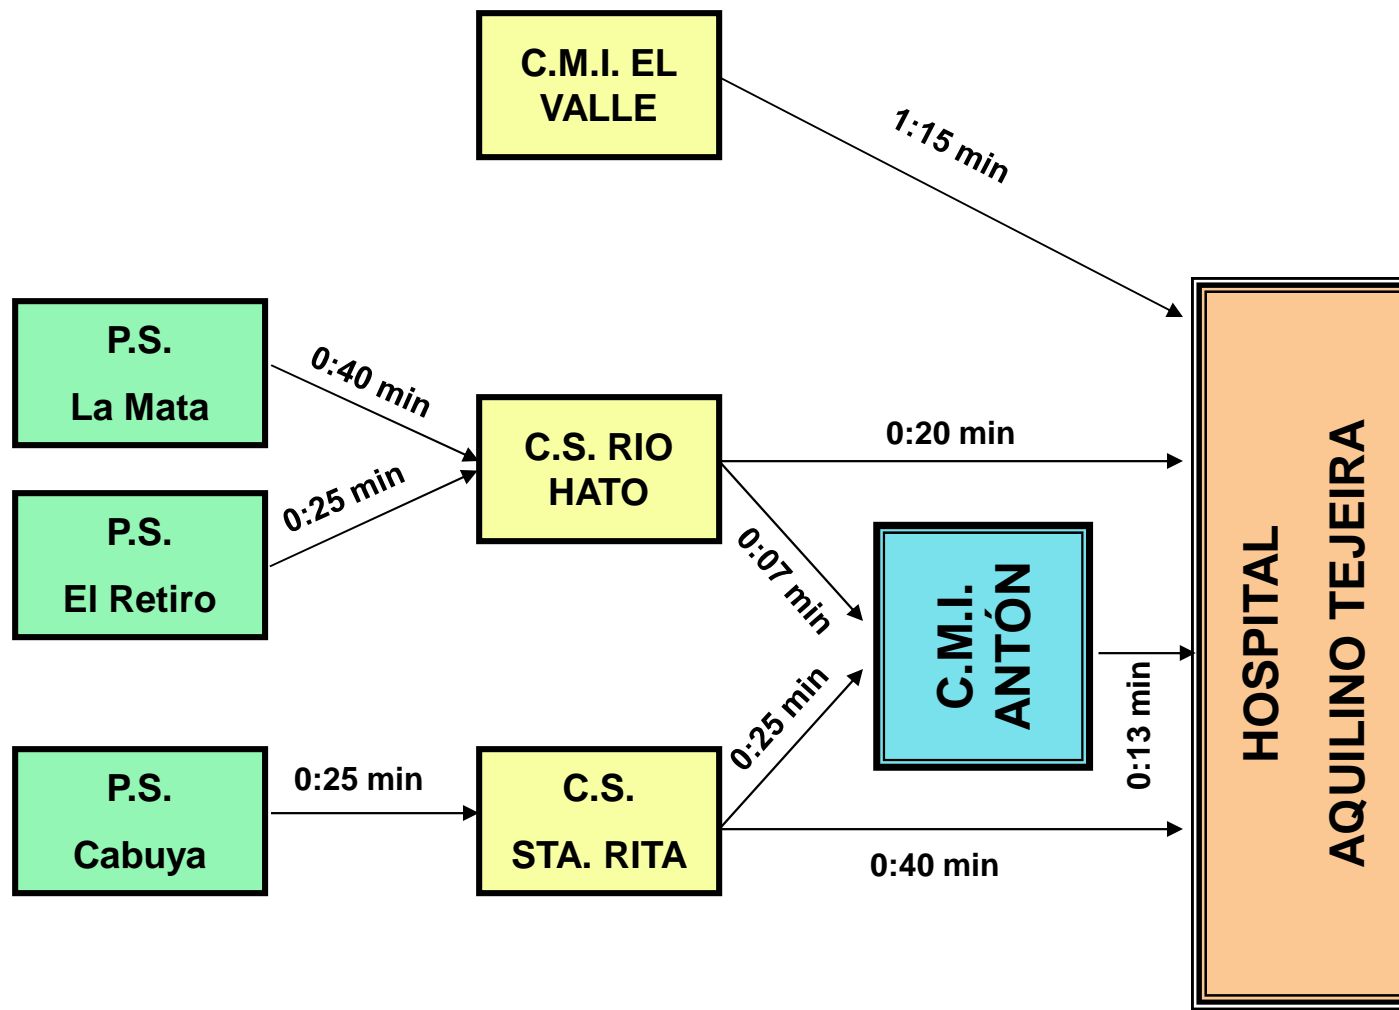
C.M.I. EL VALLE

1:15 min

P.S.
La Mata

0:40 min

C.S. RIO HATO

0:20 min

P.S.
El Retiro

0:25 min

0:07 min

C.M.I. ANTÓN

0:13 min

HOSPITAL
AQUILINO TEJEIRA

0:25 min

P.S.
Cabuya

0:25 min

C.S.
STA. RITA

0:40 min